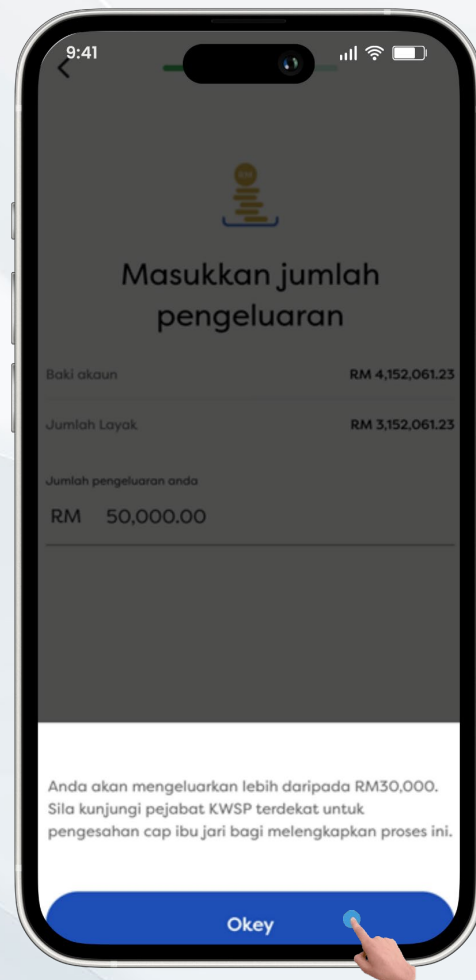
9:41

Masukkan jumlah pengeluaran

Baki akaun RM 4,152,061.23

Jumlah Layak RM 3,152,061.23

Jumlah pengeluaran anda

RM 50,000.00

Anda akan mengeluarkan lebih daripada RM30,000. Sila kunjungi pejabat KWSP terdekat untuk pengesahan cap ibu jari bagi melengkapkan proses ini.

Okey